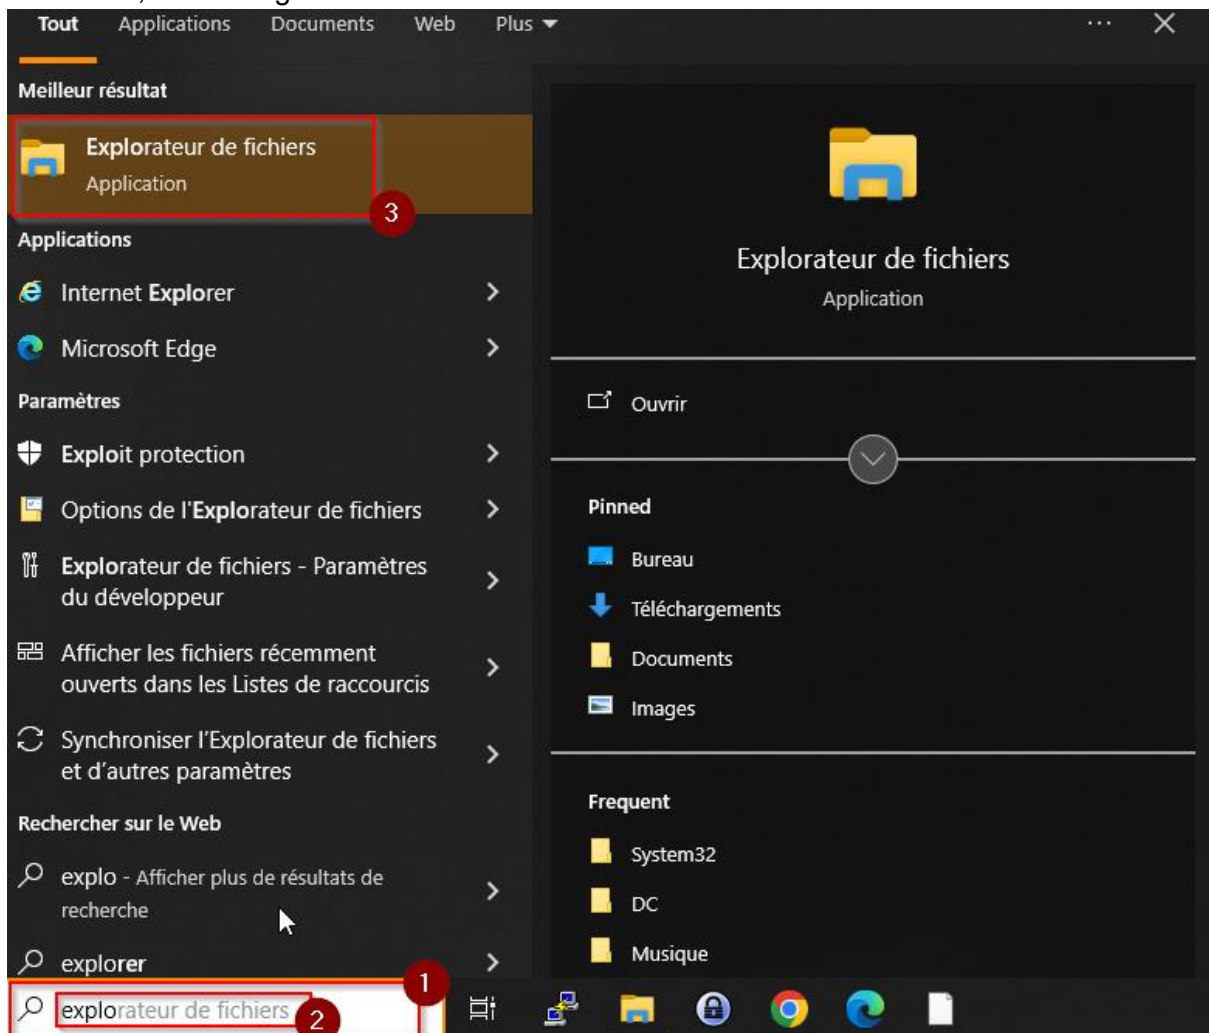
Tout Applications Documents Web Plus ▾ ··· ✕

Meilleur résultat

Explorateur de fichiers
Application

3

Applications

Internet Explorer >

Microsoft Edge >

Paramètres

Exploit protection >

Options de l'Explorateur de fichiers >

Explorateur de fichiers - Paramètres du développeur >

Afficher les fichiers récemment ouverts dans les Listes de raccourcis >

Synchroniser l'Explorateur de fichiers et d'autres paramètres >

Rechercher sur le Web

explo - Afficher plus de résultats de recherche >

explorer >

explorateur de fichiers

1

2

Explorateur de fichiers
Application

Ouvrir

Pinned

Bureau

Téléchargements

Documents

Images

Frequent

System32

DC

Musique